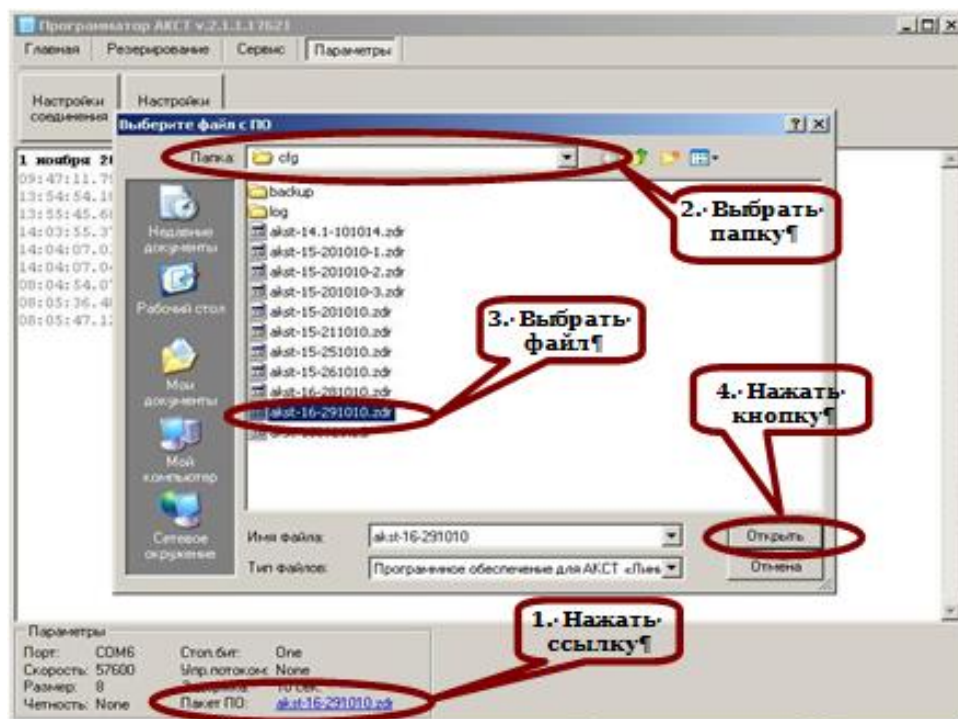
Программатор АКСТ v.2.1.1.17621

Главная | Резервирование | Сервис | Параметры

Настройки соединения | Настройки

Выберите файл с ПО

Папка: cfg

1 ноября 2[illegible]
09:47:11.7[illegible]
13:54:54.1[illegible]
13:55:45.6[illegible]
14:03:55.3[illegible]
14:04:07.0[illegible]
14:04:07.0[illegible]
08:04:54.0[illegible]
08:05:36.4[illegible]
08:05:47.1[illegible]

Недавние документы
Рабочий стол
Мои документы
Мой компьютер
Сетевое окружение

backup
log
akst-14.1-101014.zdr
akst-15-201010-1.zdr
akst-15-201010-2.zdr
akst-15-201010-3.zdr
akst-15-201010.zdr
akst-15-211010.zdr
akst-15-251010.zdr
akst-15-261010.zdr
akst-16-281010.zdr
akst-16-291010.zdr
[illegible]

2.· Выбрать· папку¶

3.· Выбрать· файл¶

4.· Нажать· кнопку¶

Имя файла: akst-16-291010
Тип файлов: Программное обеспечение для АКСТ «Лие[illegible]

Открыть
Отмена

1.· Нажать· ссылку¶

Параметры
Порт: COM6
Скорость: 57600
Размер: 8
Четность: None
Стоп.бит: One
Упр.потоком: None
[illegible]: 10 сек.
Пакет ПО: akst-16-291010.zdr